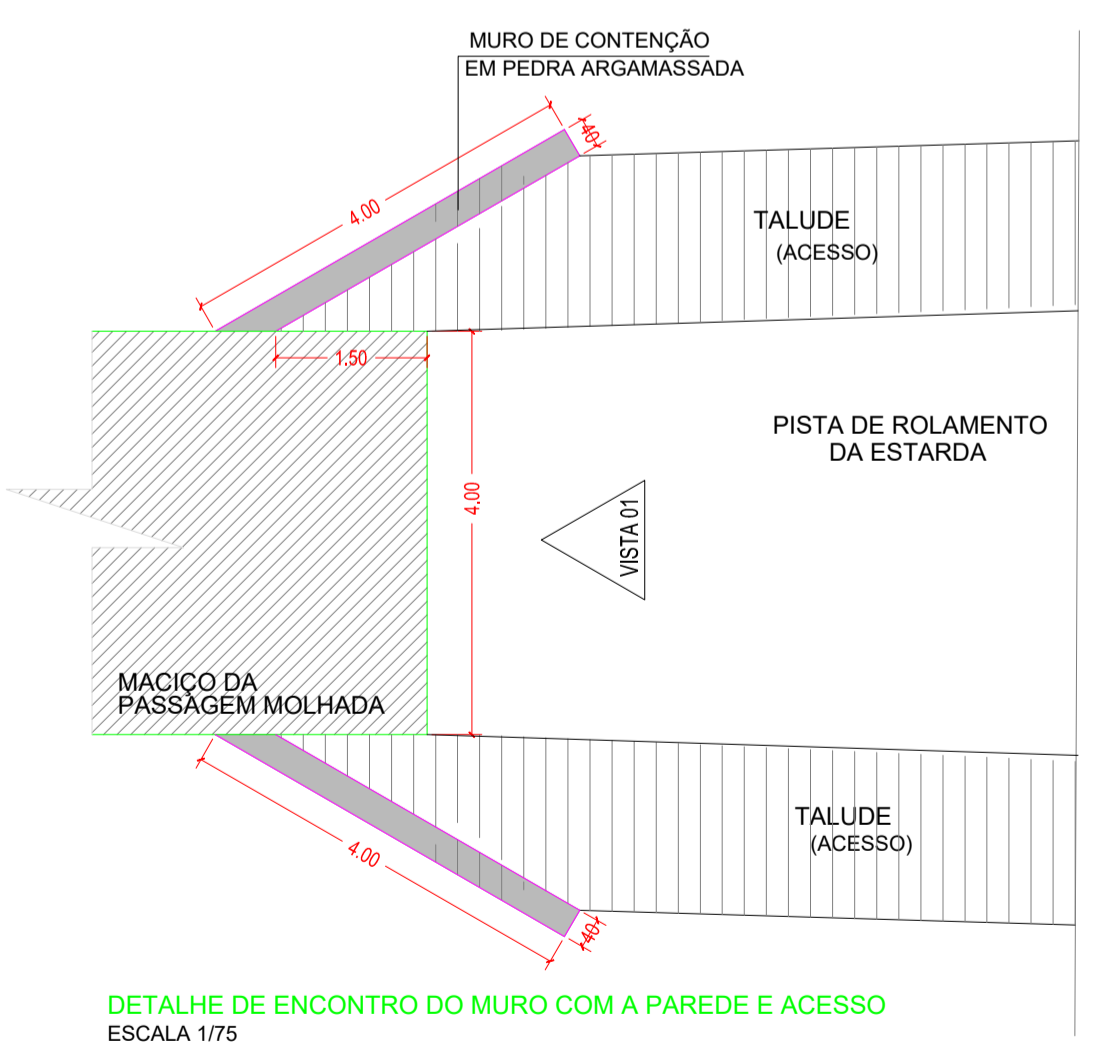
MURO DE CONTENÇÃO
EM PEDRA ARGAMASSADA

4.00

.40

TALUDE
(ACESSO)

1.50

PISTA DE ROLAMENTO
DA ESTARDA

4.00

VISTA 01

MACIÇO DA
PASSAGEM MOLHADA

TALUDE
(ACESSO)

4.00

.40

DETALHE DE ENCONTRO DO MURO COM A PAREDE E ACESSO
ESCALA 1/75